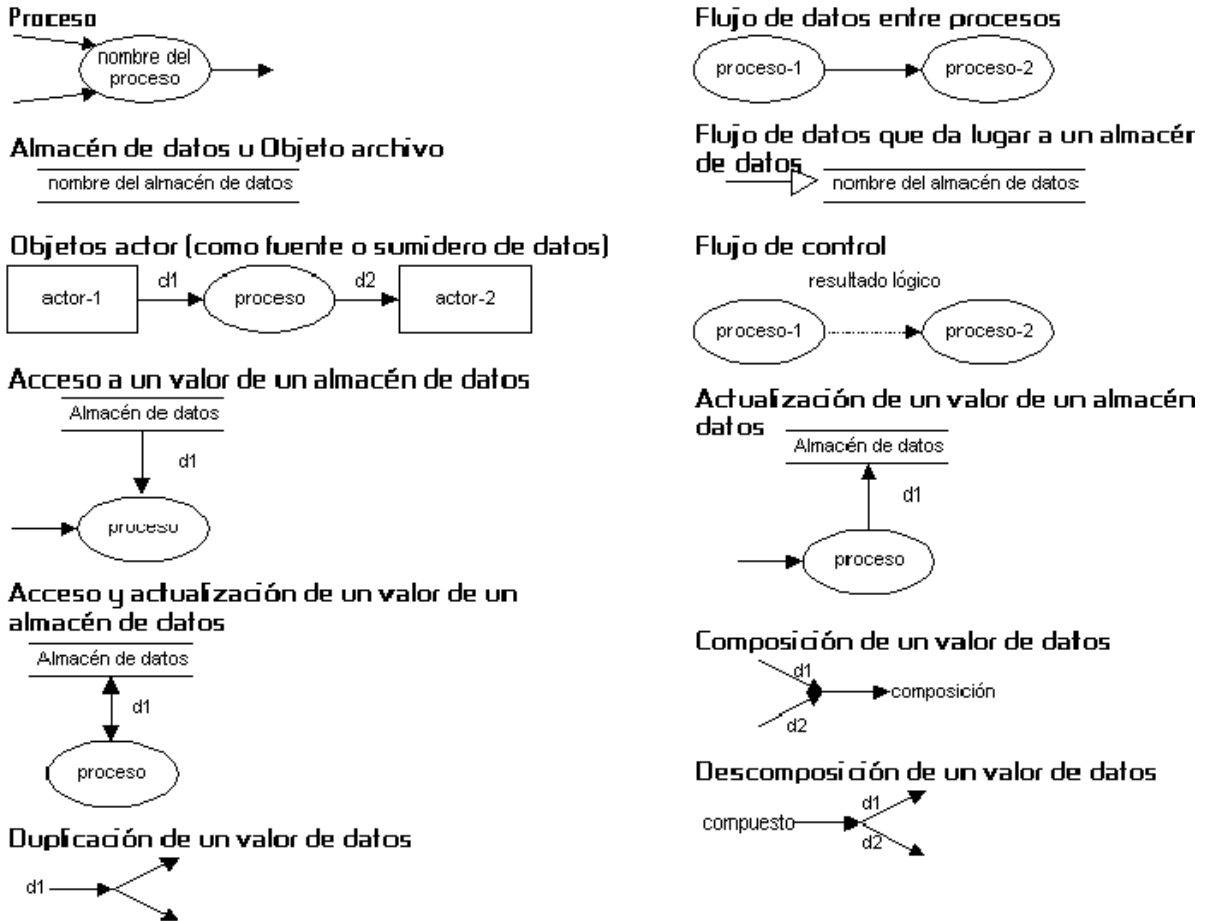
Proceso

nombre del proceso

Almacén de datos u Objeto archivo

nombre del almacén de datos

Objetos actor (como fuente o sumidero de datos)

actor-1 d1 proceso d2 actor-2

Acceso a un valor de un almacén de datos

Almacén de datos

d1

proceso

Acceso y actualización de un valor de un almacén de datos

Almacén de datos

d1

proceso

Duplicación de un valor de datos

d1

Flujo de datos entre procesos

proceso-1 proceso-2

Flujo de datos que da lugar a un almacér de datos

nombre del almacén de datos

Flujo de control

resultado lógico

proceso-1 proceso-2

Actualización de un valor de un almacén datos

Almacén de datos

d1

proceso

Composición de un valor de datos

d1

composición

d2

Descomposición de un valor de datos

d1

compuesto

d2